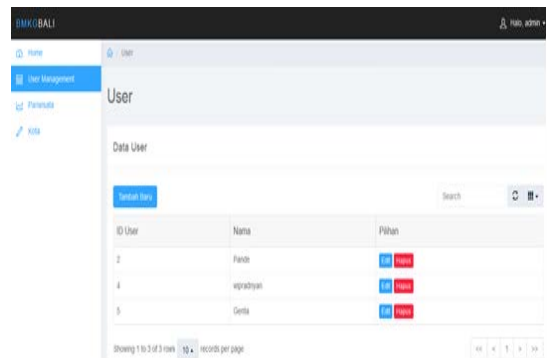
BMKGBALI

Halo, admin

Home

User Management

Parameter

Kota

User

User

Data User

Tambah Baru

Search

| ID User | Nama | Pilihan |
|---|---|---|
| 2 | Pande | Edit Hapus |
| 4 | wipradnyan | Edit Hapus |
| 5 | Genta | Edit Hapus |

Showing 1 to 3 of 3 rows 10 records per page

« ‹ 1 › »